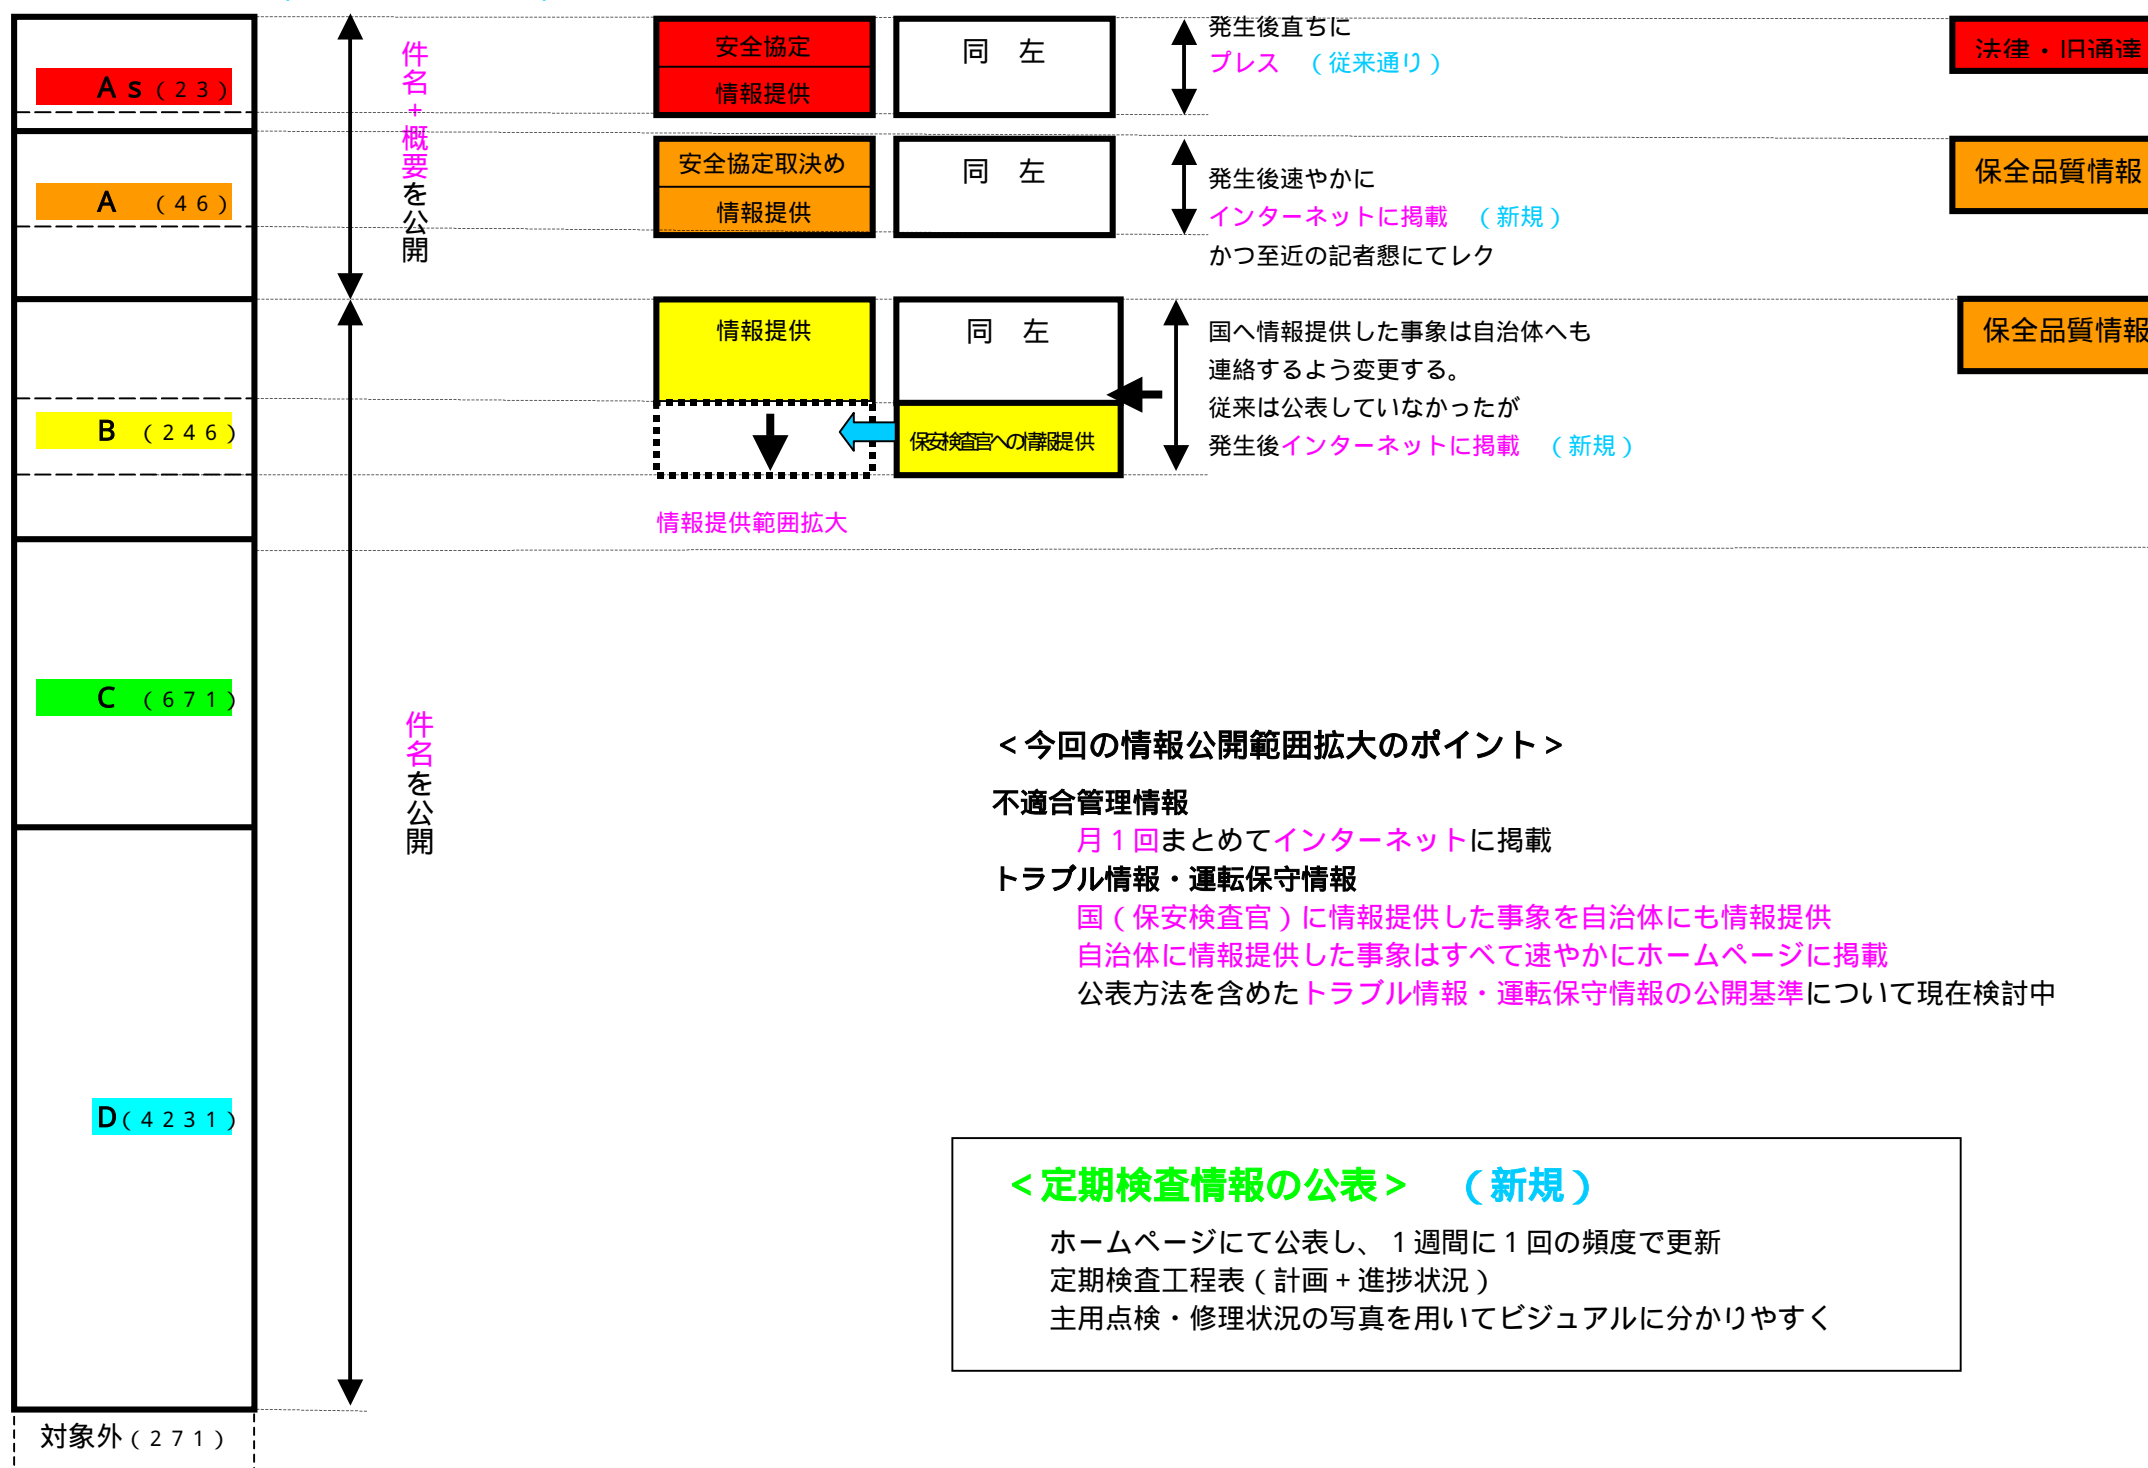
As（23）

A　（46）

B　（246）

C　（671）

D（4231）

対象外（271）

件名＋概要を公開

件名を公開

安全協定

情報提供

同　左

発生後直ちに

プレス　（従来通り）

法律・旧通達

安全協定取決め

情報提供

同　左

発生後速やかに

インターネットに掲載　（新規）

かつ至近の記者懇にてレク

保全品質情報

情報提供

同　左

保安検査官への情報提供

国へ情報提供した事象は自治体へも連絡するよう変更する。

従来は公表していなかったが

発生後インターネットに掲載　（新規）

保全品質情報

情報提供範囲拡大

＜今回の情報公開範囲拡大のポイント＞

不適合管理情報

月1回まとめてインターネットに掲載

トラブル情報・運転保守情報

国（保安検査官）に情報提供した事象を自治体にも情報提供

自治体に情報提供した事象はすべて速やかにホームページに掲載

公表方法を含めたトラブル情報・運転保守情報の公開基準について現在検討中

＜定期検査情報の公表＞　（新規）

ホームページにて公表し、1週間に1回の頻度で更新

定期検査工程表（計画＋進捗状況）

主用点検・修理状況の写真を用いてビジュアルに分かりやすく